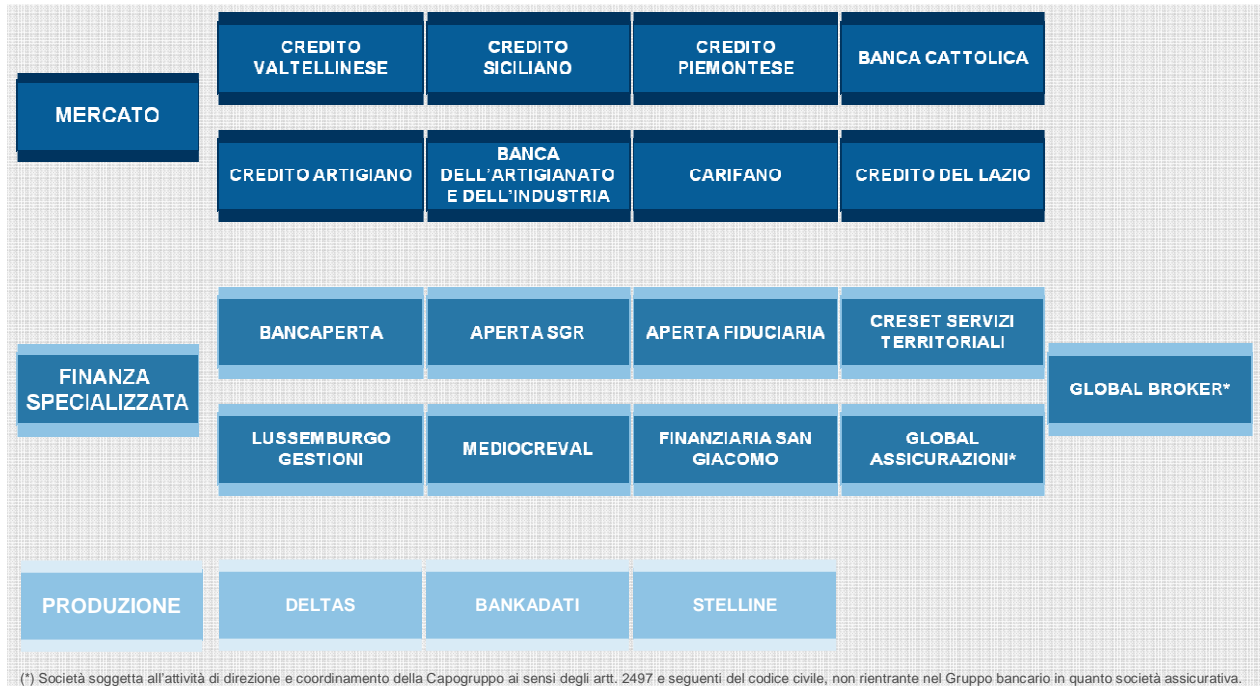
MERCATO

CREDITO VALTELLINESE

CREDITO SICILIANO

CREDITO PIEMONTESE

BANCA CATTOLICA

CREDITO ARTIGIANO

BANCA DELL’ARTIGIANATO E DELL’INDUSTRIA

CARIFANO

CREDITO DEL LAZIO

FINANZA SPECIALIZZATA

BANCAPERTA

APERTA SGR

APERTA FIDUCIARIA

CRESET SERVIZI TERRITORIALI

GLOBAL BROKER*

LUSSEMBURGO GESTIONI

MEDIOCREVAL

FINANZIARIA SAN GIACOMO

GLOBAL ASSICURAZIONI*

PRODUZIONE

DELTAS

BANKADATI

STELLINE

(*) Società soggetta all’attività di direzione e coordinamento della Capogruppo ai sensi degli artt. 2497 e seguenti del codice civile, non rientrante nel Gruppo bancario in quanto società assicurativa.